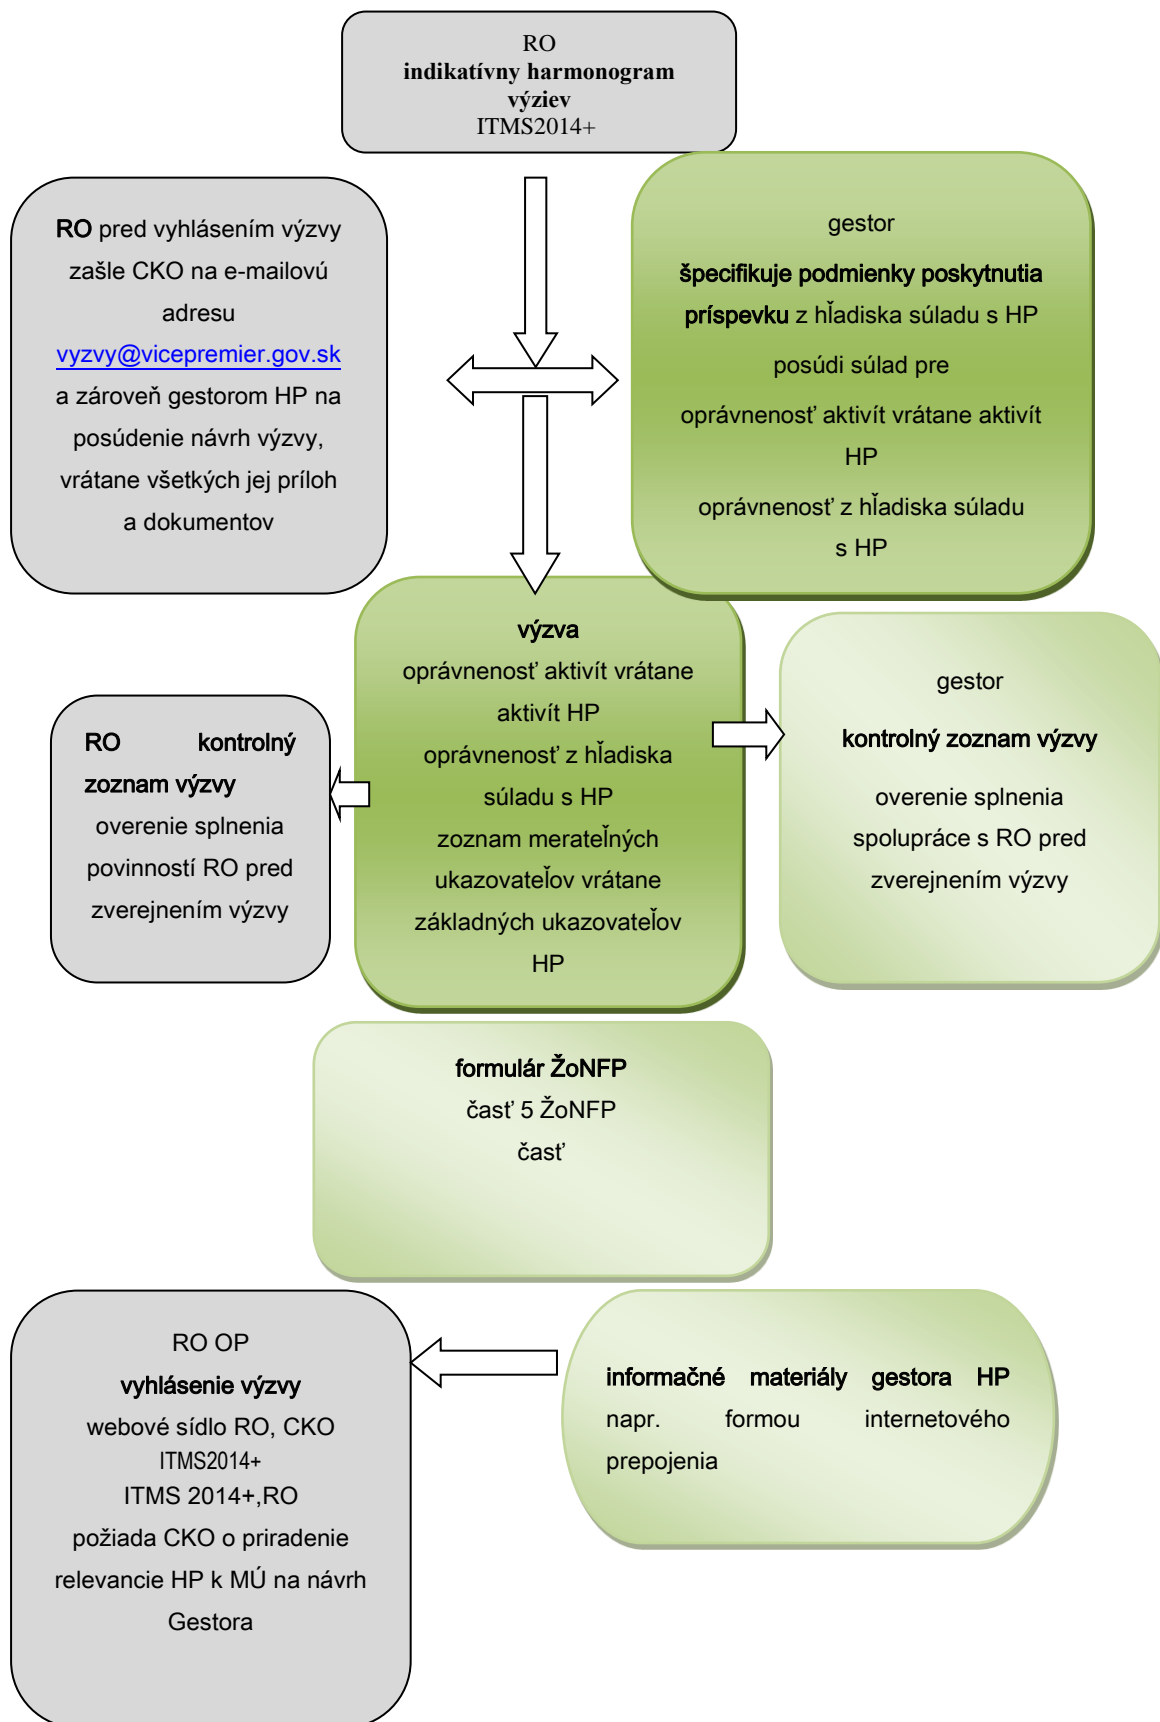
RO
indikatívny harmonogram výziev
ITMS2014+

RO pred vyhlásením výzvy zašle CKO na e-mailovú adresu vyzvy@vicepremier.gov.sk a zároveň gestorom HP na posúdenie návrh výzvy, vrátane všetkých jej príloh a dokumentov

gestor
špecifikuje podmienky poskytnutia príspevku z hľadiska súladu s HP
posúdi súlad pre
oprávnenosť aktivít vrátane aktivít HP
oprávnenosť z hľadiska súladu s HP

výzva
oprávnenosť aktivít vrátane aktivít HP
oprávnenosť z hľadiska súladu s HP
zoznam merateľných ukazovateľov vrátane základných ukazovateľov HP

RO kontrolný zoznam výzvy
overenie splnenia povinností RO pred zverejnením výzvy

gestor
kontrolný zoznam výzvy
overenie splnenia spolupráce s RO pred zverejnením výzvy

formulár ŽoNFP
časť 5 ŽoNFP
časť

RO OP
vyhlásenie výzvy
webové sídlo RO, CKO
ITMS2014+
ITMS 2014+,RO
požiada CKO o priradenie relevancie HP k MÚ na návrh Gestora

informačné materiály gestora HP napr. formou internetového prepojenia